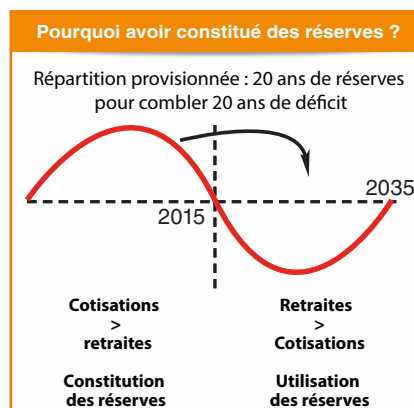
Pourquoi avoir constitué des réserves ?

Répartition provisionnée : 20 ans de réserves pour combler 20 ans de déficit

2015

2035

Cotisations > retraites

Retraites > Cotisations

Constitution des réserves

Utilisation des réserves